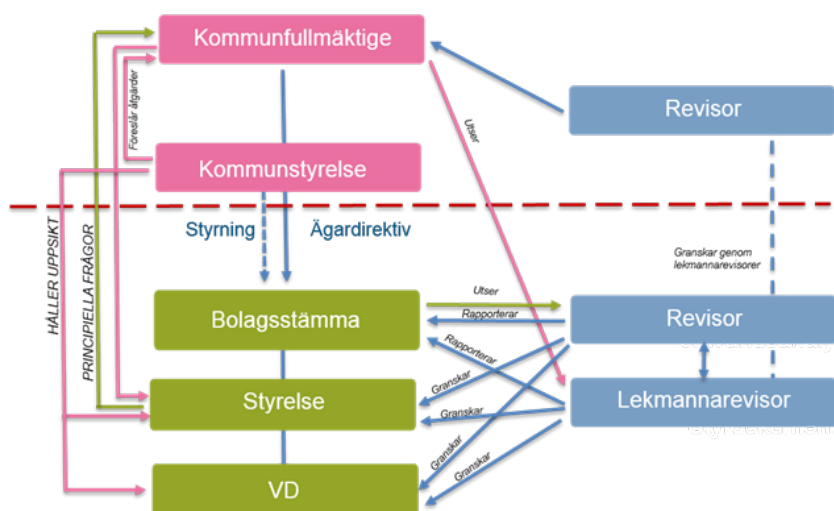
Kommunfullmäktige

Föreslår åtgärder

Kommunstyrelse

Revisor

Utser

HÅLLER UPPSIKT

PRINCIPIELLA FRÅGOR

Styrning

Ägardirektiv

Granskar genom lekmannarevisorer

Bolagsstämma

Utser

Rapporterar

Revisor

Rapporterar

Styrelse

Granskar

Granskar

Lekmannarevisor

Granskar

Granskar

VD